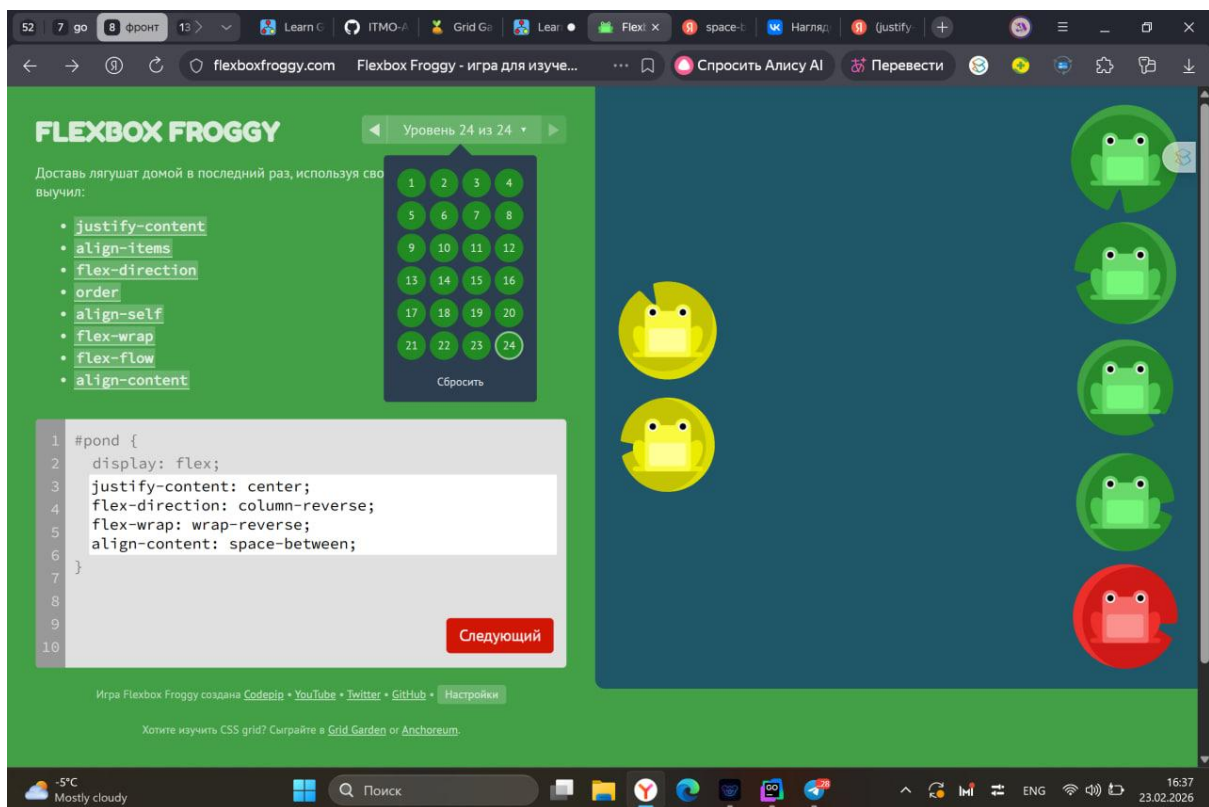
52 7 go 8 фронт 13 Learn G ITMO-A Grid Ga Lear Flex space-t Нагляд (justify

flexboxfroggy.com Flexbox Froggy - игра для изуче... Спросить Алису AI Перевести

FLEXBOX FROGGY

Уровень 24 из 24

Доставь лягушат домой в последний раз, используя сво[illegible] выучил:

- justify-content
- align-items
- flex-direction
- order
- align-self
- flex-wrap
- flex-flow
- align-content

1 2 3 4
5 6 7 8
9 10 11 12
13 14 15 16
17 18 19 20
21 22 23 24

Сбросить

1 #pond {
2 display: flex;
3 justify-content: center;
4 flex-direction: column-reverse;
5 flex-wrap: wrap-reverse;
6 align-content: space-between;
7 }
8
9
10

Следующий

Игра Flexbox Froggy создана Codepip • YouTube • Twitter • GitHub • Настройки

Хотите изучить CSS grid? Сыграйте в Grid Garden or Anchoreum.

-5°C
Mostly cloudy

Поиск

ENG

16:37
23.02.2026